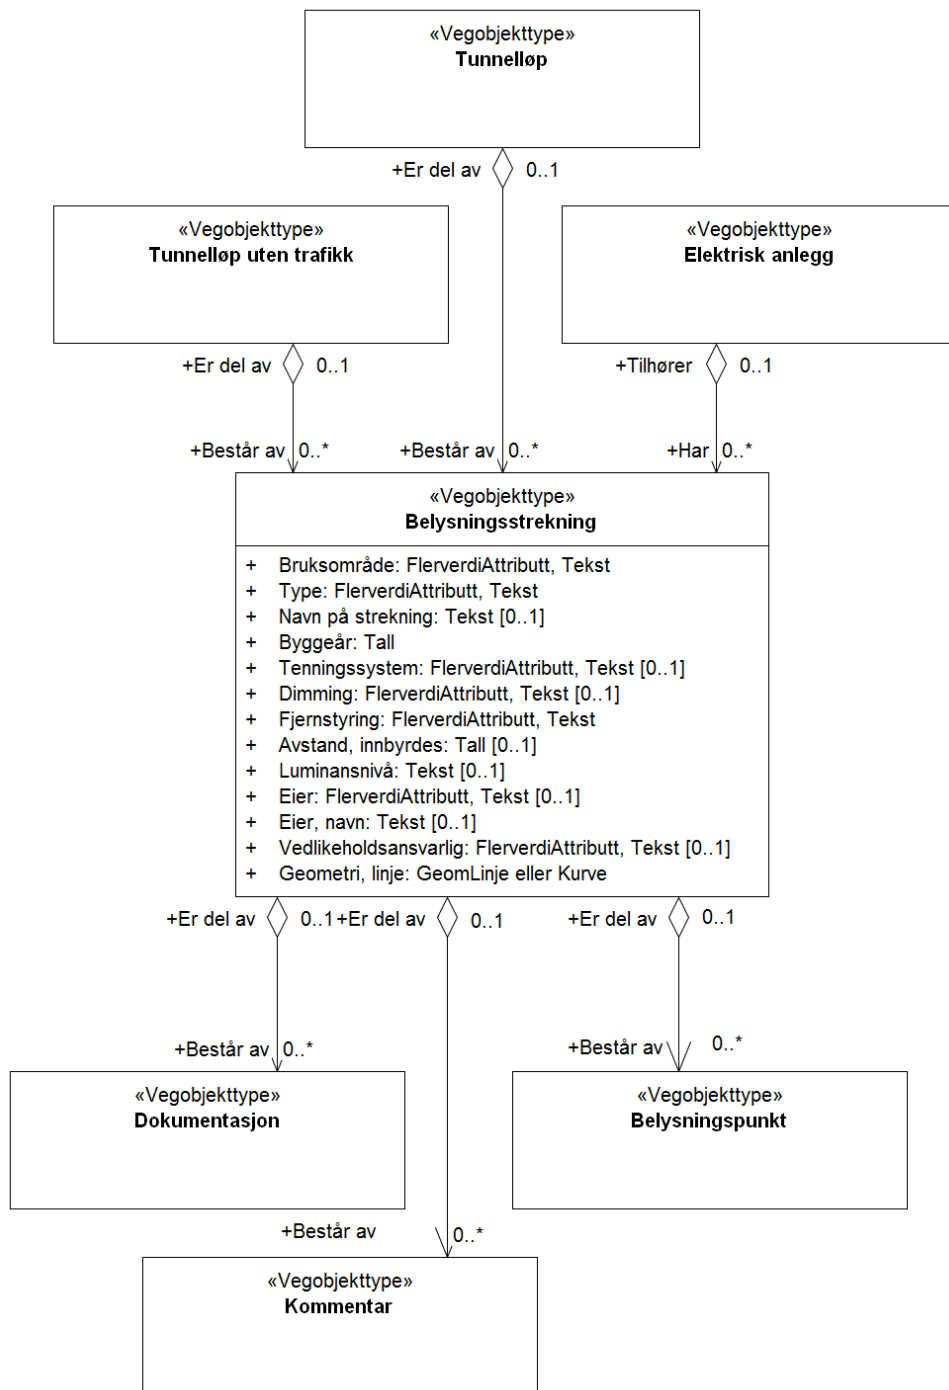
«Vegobjekttype»
Tunnelløp

+Er del av 0..1

«Vegobjekttype»
Tunnelløp uten trafikk

«Vegobjekttype»
Elektrisk anlegg

+Er del av 0..1

+Tilhører 0..1

+Består av 0..*

+Består av 0..*

+Har 0..*

«Vegobjekttype»
Belysningsstrekning

+ Bruksområde: FlerverdiAttributt, Tekst
+ Type: FlerverdiAttributt, Tekst
+ Navn på strekning: Tekst [0..1]
+ Byggeår: Tall
+ Tenningssystem: FlerverdiAttributt, Tekst [0..1]
+ Dimming: FlerverdiAttributt, Tekst [0..1]
+ Fjernstyring: FlerverdiAttributt, Tekst
+ Avstand, innbyrdes: Tall [0..1]
+ Luminansnivå: Tekst [0..1]
+ Eier: FlerverdiAttributt, Tekst [0..1]
+ Eier, navn: Tekst [0..1]
+ Vedlikeholdsansvarlig: FlerverdiAttributt, Tekst [0..1]
+ Geometri, linje: GeomLinje eller Kurve

+Er del av 0..1 +Er del av 0..1 +Er del av 0..1

+Består av 0..*

+Består av 0..*

«Vegobjekttype»
Dokumentasjon

«Vegobjekttype»
Belysningspunkt

+Består av 0..*

«Vegobjekttype»
Kommentar